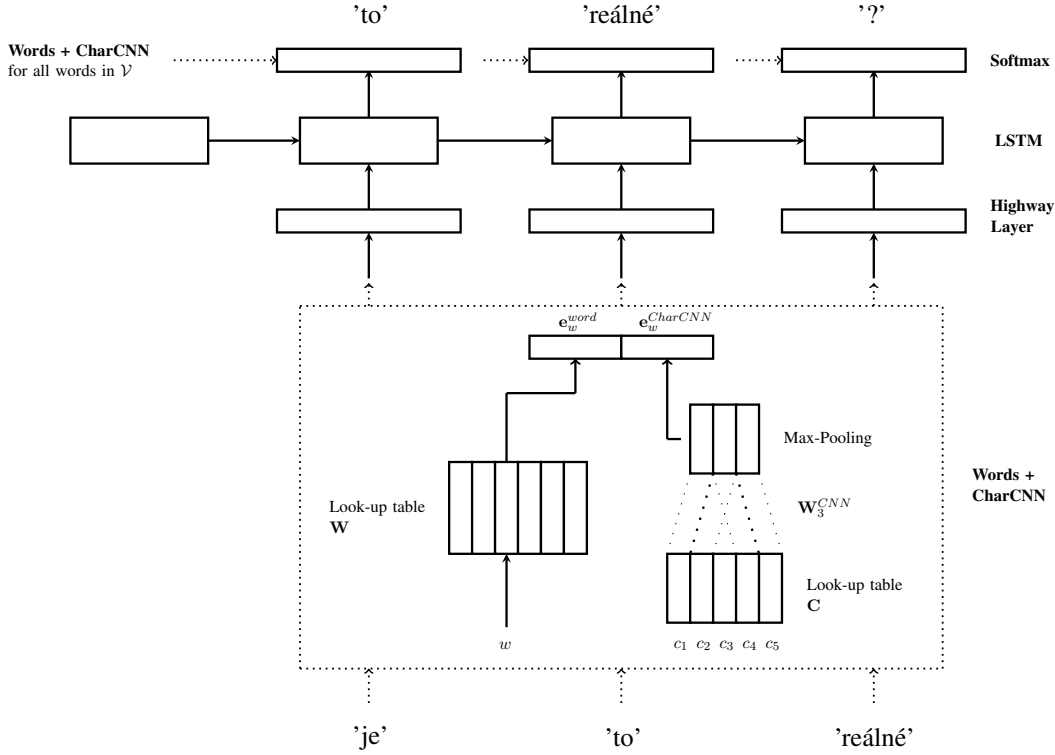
'to'

'reálné'

'?'

**Words + CharCNN**
for all words in $\mathcal{V}$

**Softmax**

**LSTM**

**Highway Layer**

$\mathbf{e}_w^{word}$ $\mathbf{e}_w^{CharCNN}$

Max-Pooling

Look-up table
$\mathbf{W}$

$\mathbf{W}_3^{CNN}$

**Words + CharCNN**

Look-up table
$\mathbf{C}$

$w$

$c_1$ $c_2$ $c_3$ $c_4$ $c_5$

'je'

'to'

'reálné'